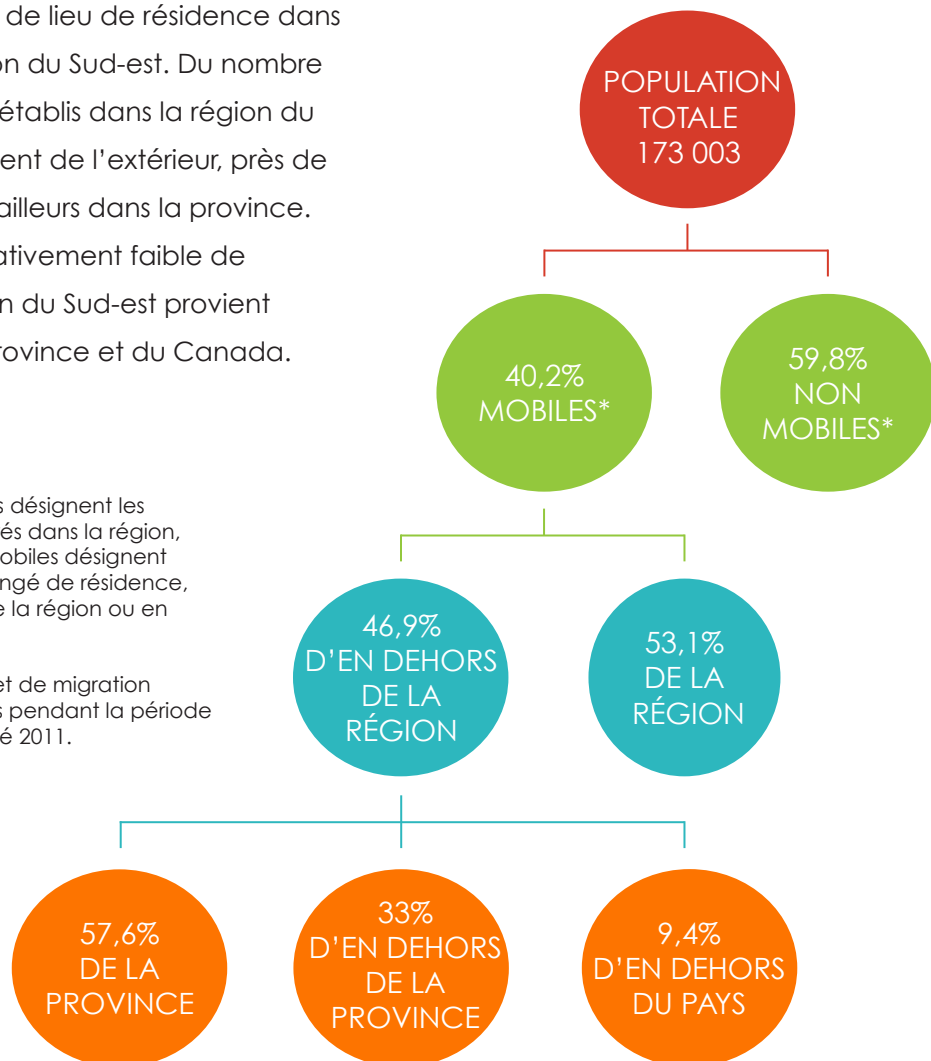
de lieu de résidence dans on du Sud-est. Du nombre établis dans la région du ent de l'extérieur, près de ailleurs dans la province. ativement faible de n du Sud-est provient rovince et du Canada.

s désignent les és dans la région, obiles désignent ngé de résidence, e la région ou en

et de migration s pendant la période é 2011.

POPULATION TOTALE 173 003

40,2% MOBILES*

59,8% NON MOBILES*

46,9% D'EN DEHORS DE LA RÉGION

53,1% DE LA RÉGION

57,6% DE LA PROVINCE

33% D'EN DEHORS DE LA PROVINCE

9,4% D'EN DEHORS DU PAYS